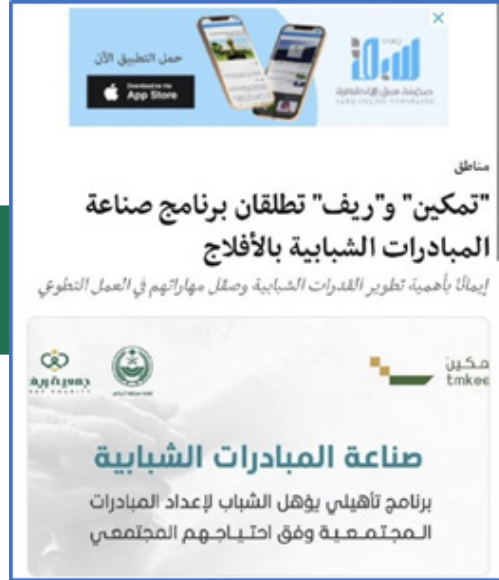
×
حمل التطبيق الآن
Download on the App Store
صحيفة سبق الإلكترونية
SABQ ONLINE NEWSPAPER

مناطق

"تمكين" و"ريف" تطلقان برنامج صناعة المبادرات الشبابية بالأفلاج

إيماناً بأهمية تطوير القدرات الشبابية وصقل مهاراتهم في العمل التطوعي

مكين
tmkee
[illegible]
جمعية ريف
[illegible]

صناعة المبادرات الشبابية
برنامج تأهيلي يؤهل الشباب لإعداد المبادرات المجتمعية وفق احتياجهم المجتمعي